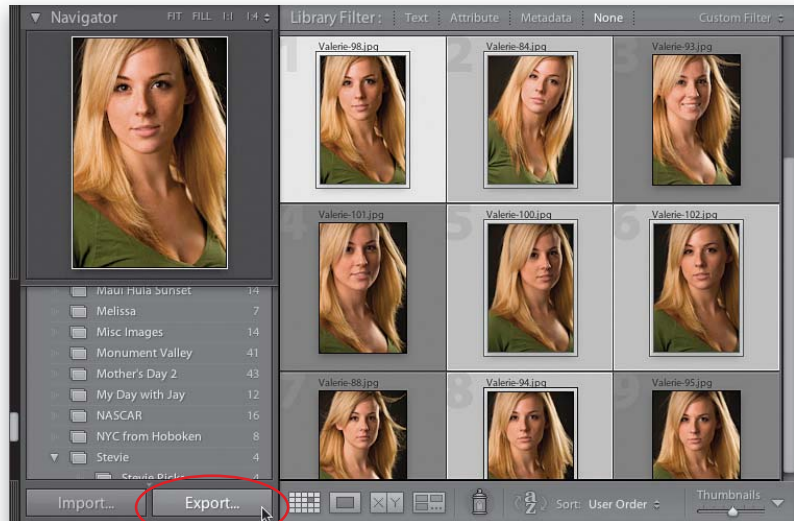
Navigator FIT FILL 1:1 1:4

Library Filter : Text Attribute Metadata None Custom Filter

1 Valerie-98.jpg
2 Valerie-84.jpg
3 Valerie-93.jpg
4 Valerie-101.jpg
5 Valerie-100.jpg
6 Valerie-102.jpg
7 Valerie-88.jpg
8 Valerie-94.jpg
9 Valerie-95.jpg

| | |
|---|---|
| Maui Hula Sunset | 14 |
| Melissa | 7 |
| Misc Images | 14 |
| Monument Valley | 41 |
| Mother's Day 2 | 43 |
| My Day with Jay | 12 |
| NASCAR | 16 |
| NYC from Hoboken | 8 |
| Stevie | 4 |
| Stevie Picks | 4 |

Import... Export...

Sort: User Order

Thumbnails